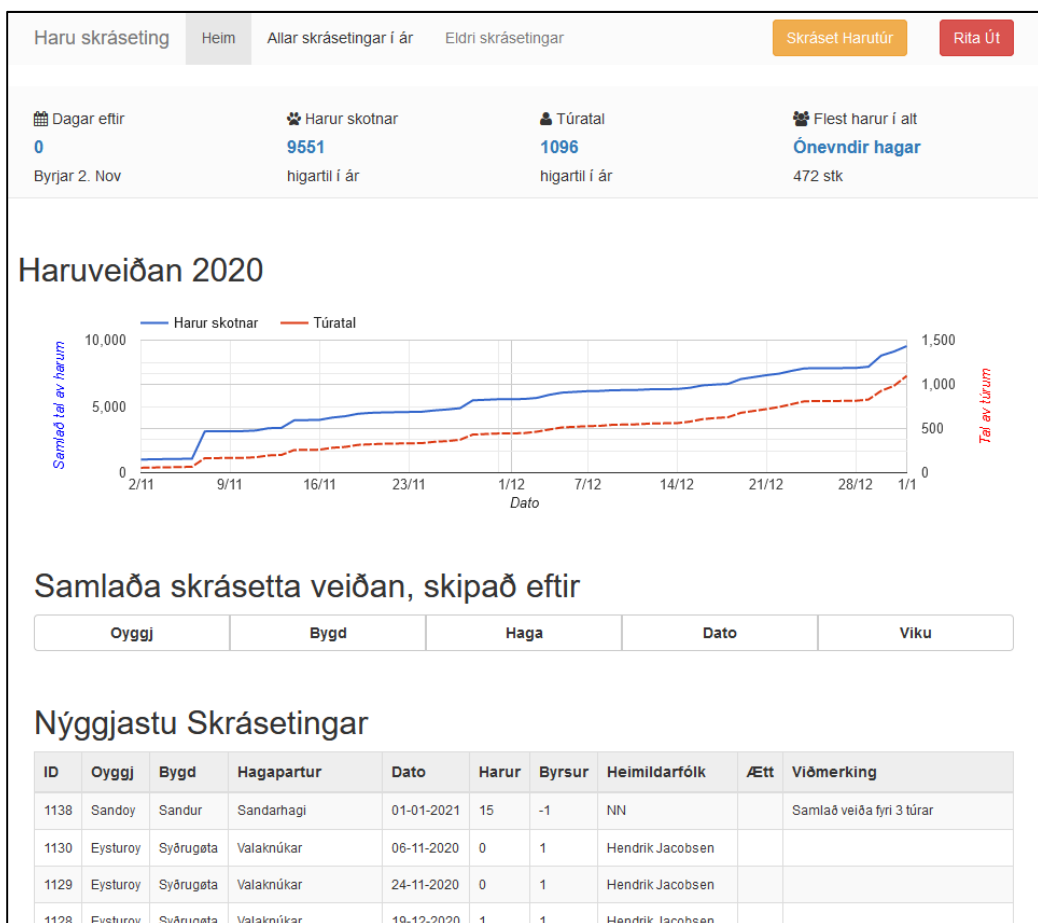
Haru skráseting Heim Allar skrásetingar í ár Eldri skrásetingar Skráset Harutúr Rita Út

Dagar eftir
0
Byrjar 2. Nov

Harur skotnar
9551
higartil í ár

Túratal
1096
higartil í ár

Flest harur í alt
Ónevndir hagar
472 stk

Haruveiðan 2020

Harur skotnar Túratal

Samlað tal av harum
10,000
5,000
0

Tal av túrum
1,500
1,000
500
0

2/11 9/11 16/11 23/11 1/12 7/12 14/12 21/12 28/12 1/1
Dato

Samlaða skrásetta veiðan, skipað eftir

| Oyggj | Bygd | Haga | Dato | Viku |
|---|---|---|---|---|

Nýggjastu Skrásetingar

| ID | Oyggj | Bygd | Hagapartur | Dato | Harur | Byrsur | Heimildarfólk | Ætt | Viðmerking |
|---|---|---|---|---|---|---|---|---|---|
| 1138 | Sandoy | Sandur | Sandarhagi | 01-01-2021 | 15 | -1 | NN | | Samlað veiða fyri 3 túrar |
| 1130 | Eysturoy | Syðrugøta | Valaknúkar | 06-11-2020 | 0 | 1 | Hendrik Jacobsen | | |
| 1129 | Eysturoy | Syðrugøta | Valaknúkar | 24-11-2020 | 0 | 1 | Hendrik Jacobsen | | |
| 1128 | Eysturoy | Syðrugøta | Valaknúkar | 19-12-2020 | 1 | 1 | Hendrik Jacobsen | | |